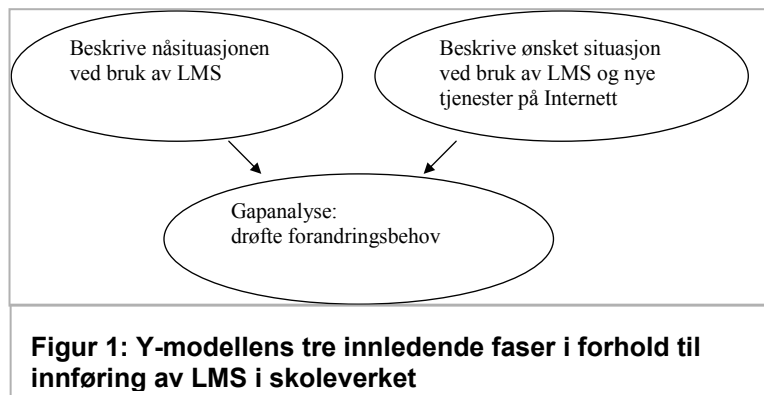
Beskrive nåsituasjonen ved bruk av LMS

Beskrive ønsket situasjon ved bruk av LMS og nye tjenester på Internett

Gapanalyse:
drøfte forandringsbehov

**Figur 1: Y-modellens tre innledende faser i forhold til innføring av LMS i skoleverket**